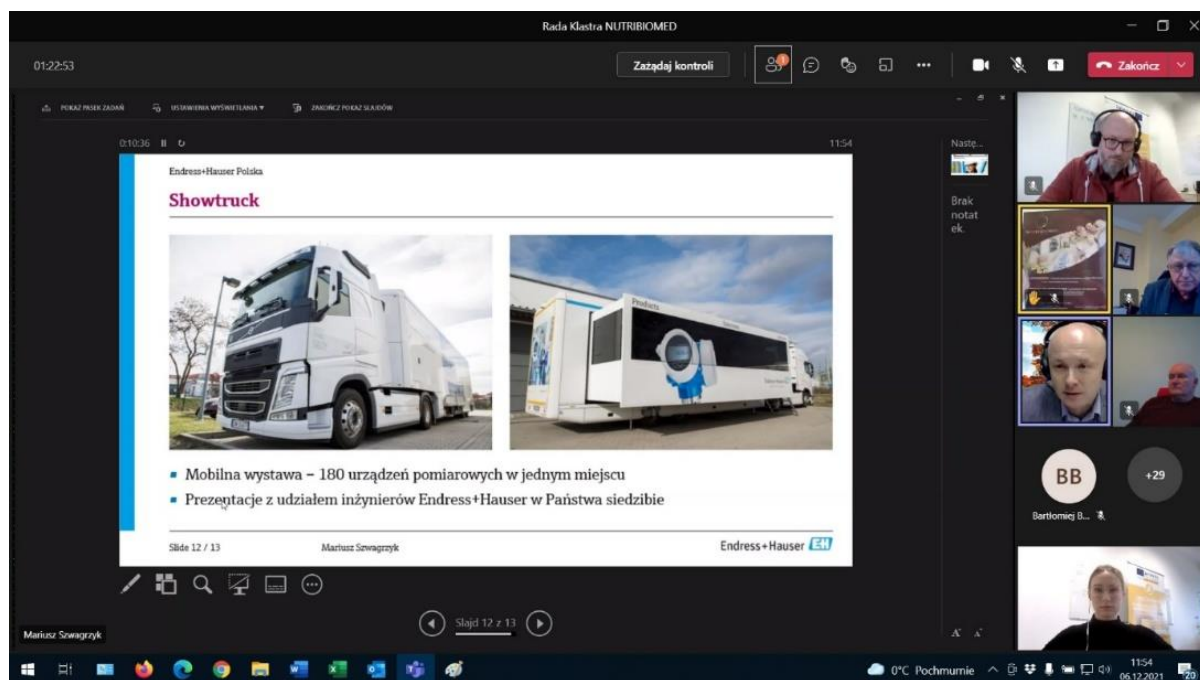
Rada Klastra NUTRIBIOMED

01:22:53

Zażądaj kontroli

Zakończ

POKAŻ PASEK ZADAŃ   USTAWIENIA WYŚWIETLANIA ▾   ZAKOŃCZ POKAZ SLAJDÓW

0:10:36

11:54

Endress+Hauser Polska

Showtruck

Products

- Mobilna wystawa – 180 urządzeń pomiarowych w jednym miejscu
- Prezentacje z udziałem inżynierów Endress+Hauser w Państwa siedzibie

Slide 12 / 13   Mariusz Szwagrzyk   Endress+Hauser

Następ...

Brak notatek.

Slajd 12 z 13

BB

+29

Bartłomiej B...

Mariusz Szwagrzyk

0°C Pochmurnie

11:54
06.12.2021

20